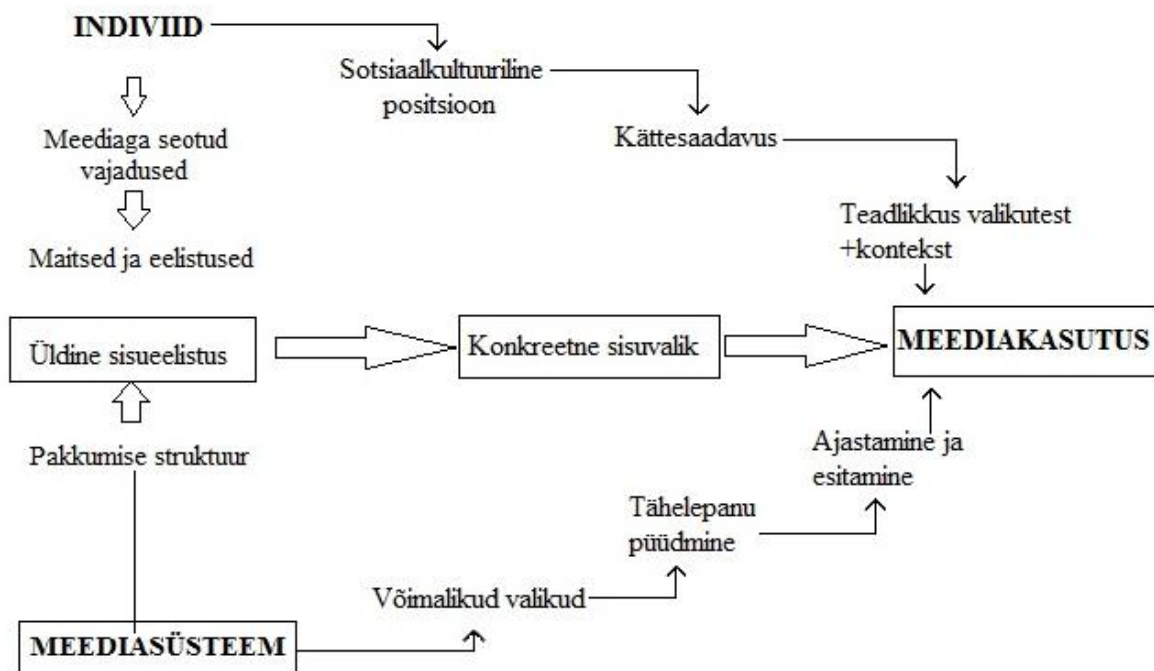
INDIVIID

Sotsiaalkultuuriline positsioon

Kättesaadavus

Meediaga seotud vajadused

Maitsed ja eelistused

Teadlikkus valikutest +kontekst

Üldine sisueelistus

Konkreetne sisuvalik

MEEDIAKASUTUS

Pakkumise struktuur

Ajastamine ja esitamine

Tähelepanu püüdmine

Võimalikud valikud

MEEDIASÜSTEEM